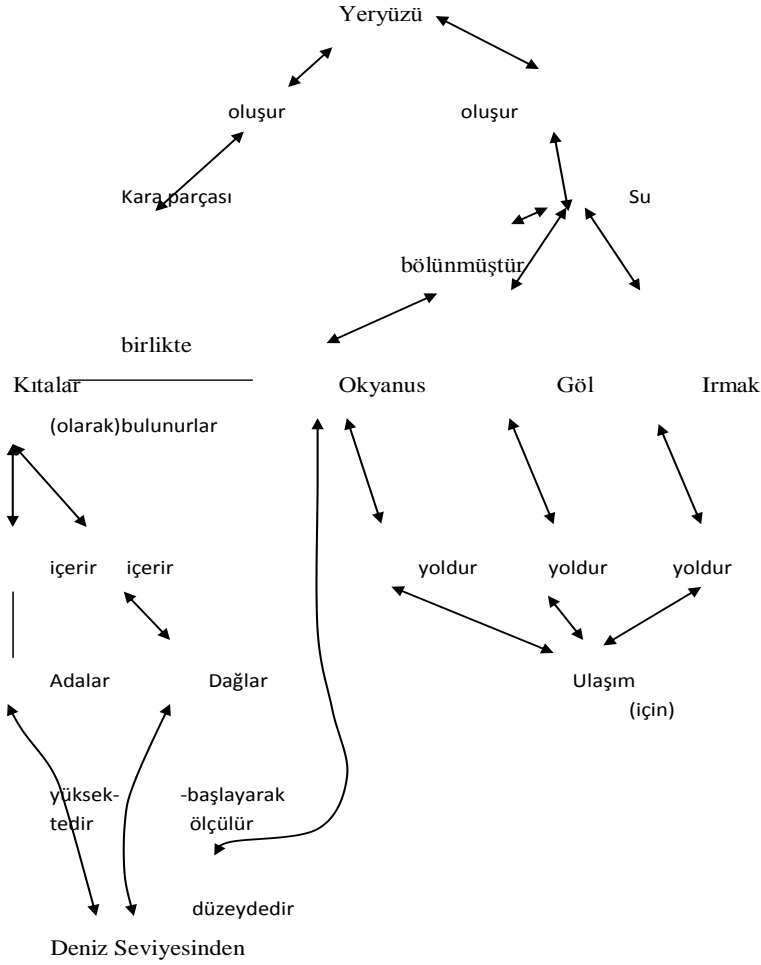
Yeryüzü

oluşur

oluşur

Kara parçası

Su

bölünmüştür

birlikte

Kıtalar

Okyanus

Göl

Irmak

(olarak)bulunurlar

içerir

içerir

yoldur

yoldur

yoldur

Adalar

Dağlar

Ulaşım

(için)

yüksektedir

-başlayarak ölçülür

düzeydedir

Deniz Seviyesinden